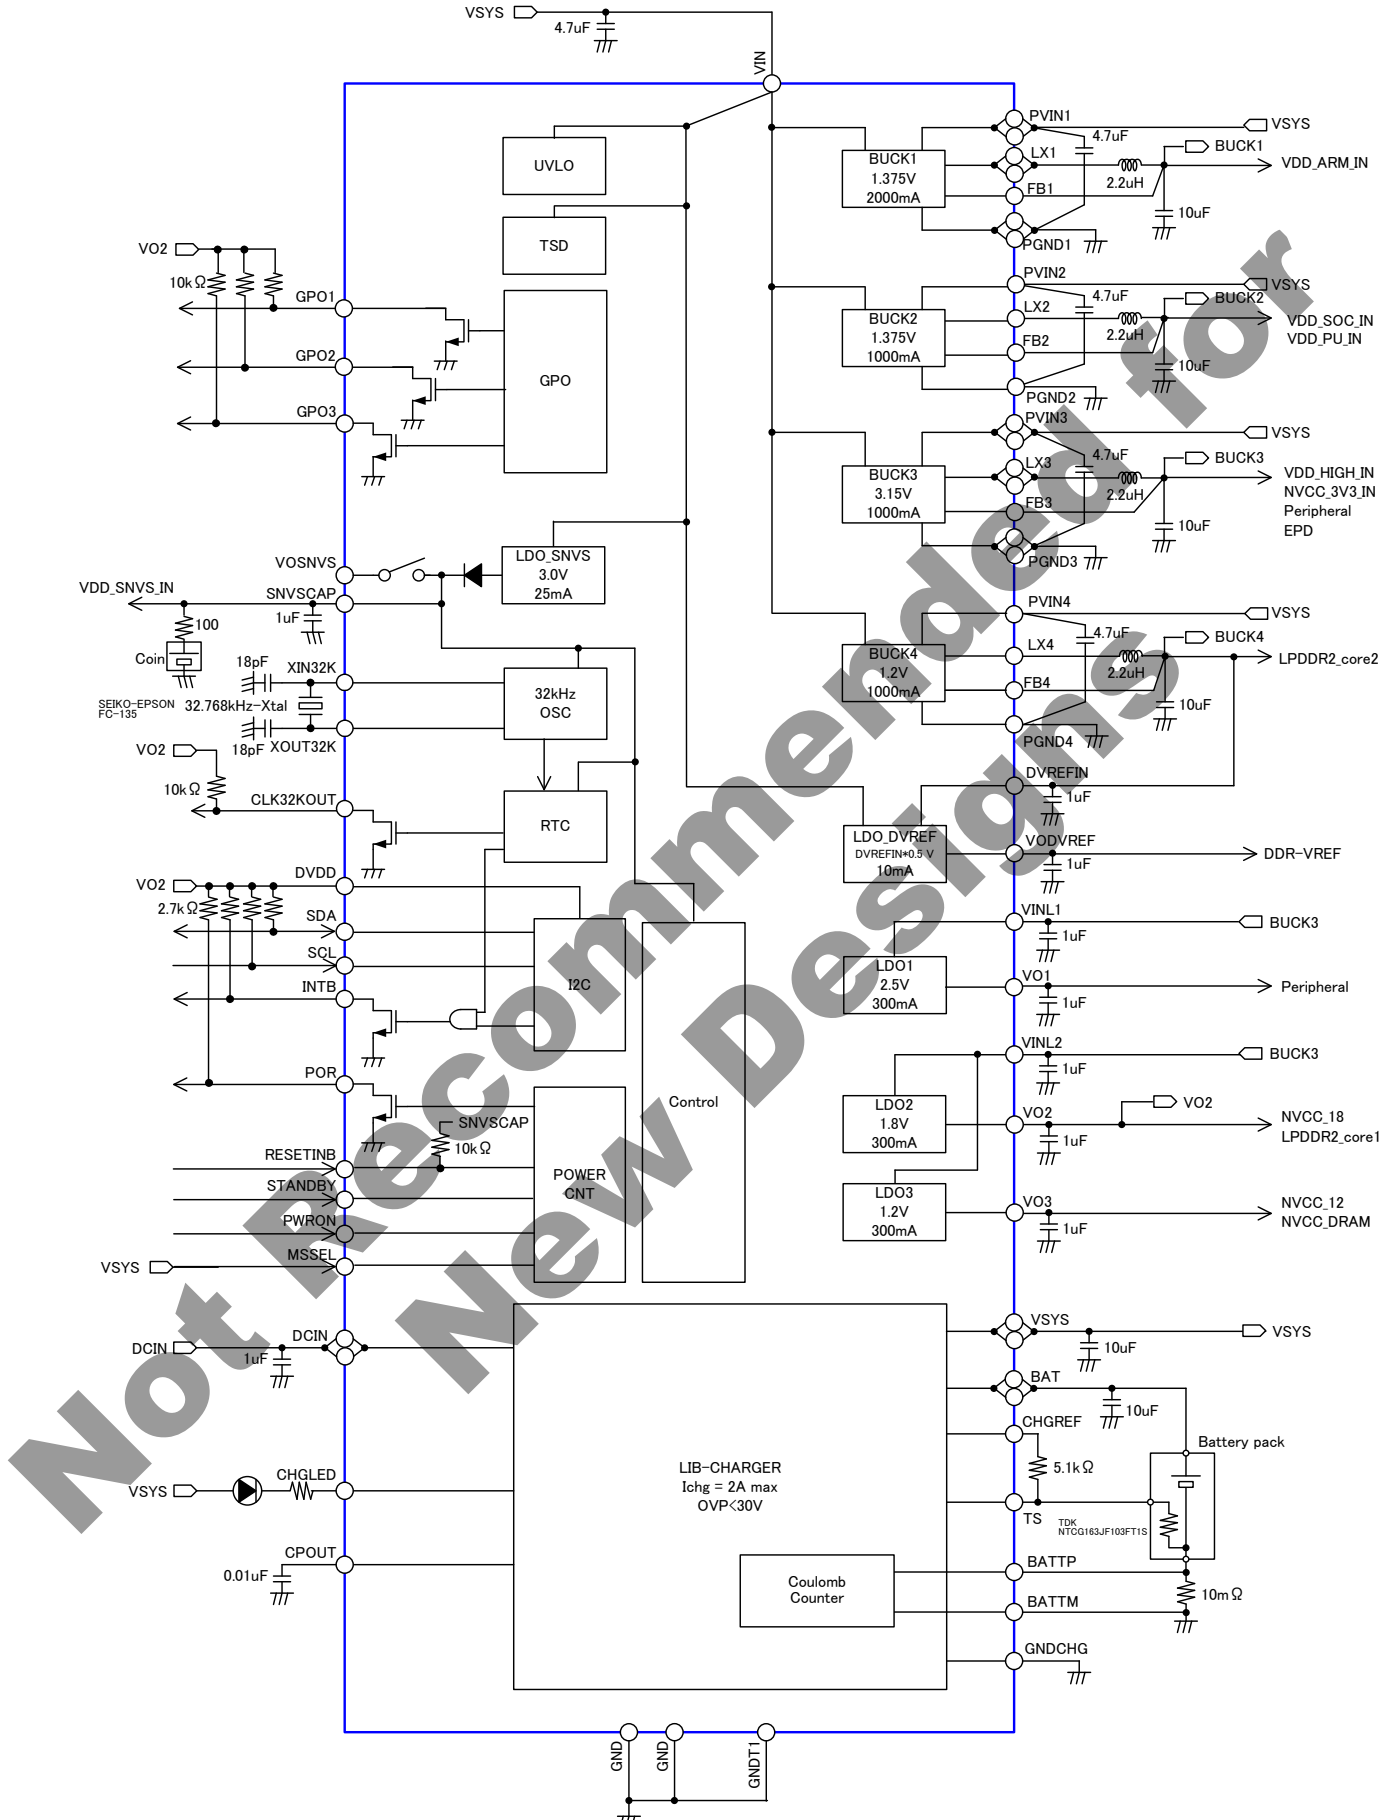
VSYS
4.7uF
VIN
UVLO
TSD
GPO
VO2
10kΩ
GPO1
GPO2
GPO3
PVIN1
VSYS
4.7uF
BUCK1
BUCK1
1.375V
2000mA
LX1
2.2uH
VDD_ARM_IN
FB1
10uF
PGND1
PVIN2
VSYS
4.7uF
BUCK2
BUCK2
1.375V
1000mA
LX2
2.2uH
VDD_SOC_IN
VDD_PU_IN
FB2
10uF
PGND2
PVIN3
VSYS
4.7uF
BUCK3
BUCK3
3.15V
1000mA
LX3
2.2uH
VDD_HIGH_IN
NVCC_3V3_IN
Peripheral
EPD
FB3
10uF
PGND3
LDO_SNVS
3.0V
25mA
VOSNVS
VDD_SNVS_IN
SNVSCAP
1uF
100
Coin
PVIN4
VSYS
4.7uF
BUCK4
BUCK4
1.2V
1000mA
LX4
2.2uH
LPDDR2_core2
FB4
10uF
PGND4
18pF
XIN32K
32kHz
OSC
SEIKO-EPSON
FC-135
32.768kHz-Xtal
18pF
XOUT32K
VO2
10kΩ
CLK32KOUT
RTC
DVREFIN
1uF
LDO_DVREF
DVREFIN*0.5 V
10mA
VODVREF
1uF
DDR-VREF
VO2
2.7kΩ
DVDD
SDA
SCL
INTB
I2C
VINL1
1uF
BUCK3
LDO1
2.5V
300mA
VO1
1uF
Peripheral
POR
VINL2
1uF
BUCK3
Control
LDO2
1.8V
300mA
VO2
VO2
1uF
NVCC_18
LPDDR2_core1
SNVSCAP
10kΩ
RESETINB
STANDBY
PWRON
POWER
CNT
LDO3
1.2V
300mA
VO3
1uF
NVCC_12
NVCC_DRAM
VSYS
MSSEL
VSYS
10uF
VSYS
DCIN
DCIN
1uF
BAT
10uF
CHGREF
Battery pack
5.1kΩ
LIB-CHARGER
Ichg = 2A max
OVP<30V
VSYS
CHGLED
TS
TDK
NTCG163JF103FT1S
CPOUT
0.01uF
BATTP
Coulomb
Counter
10mΩ
BATTM
GNDCHG
GND
GND
GNDT1
Not Recommended for New Designs